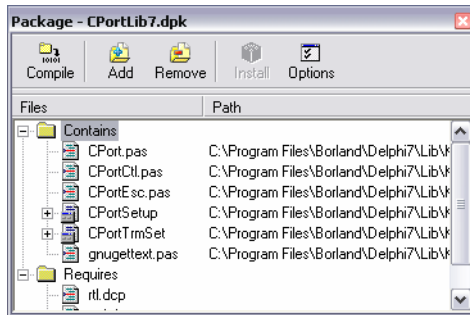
Package - CPortLib7.dpk

Compile Add Remove Install Options

| Files | Path |
|---|---|
| Contains | |
| CPort.pas | C:\Program Files\Borland\Delphi7\Lib\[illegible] |
| CPortCtl.pas | C:\Program Files\Borland\Delphi7\Lib\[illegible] |
| CPortEsc.pas | C:\Program Files\Borland\Delphi7\Lib\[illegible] |
| CPortSetup | C:\Program Files\Borland\Delphi7\Lib\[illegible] |
| CPortTrmSet | C:\Program Files\Borland\Delphi7\Lib\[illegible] |
| gnugettext.pas | C:\Program Files\Borland\Delphi7\Lib\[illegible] |
| Requires | |
| rtl.dcp | |